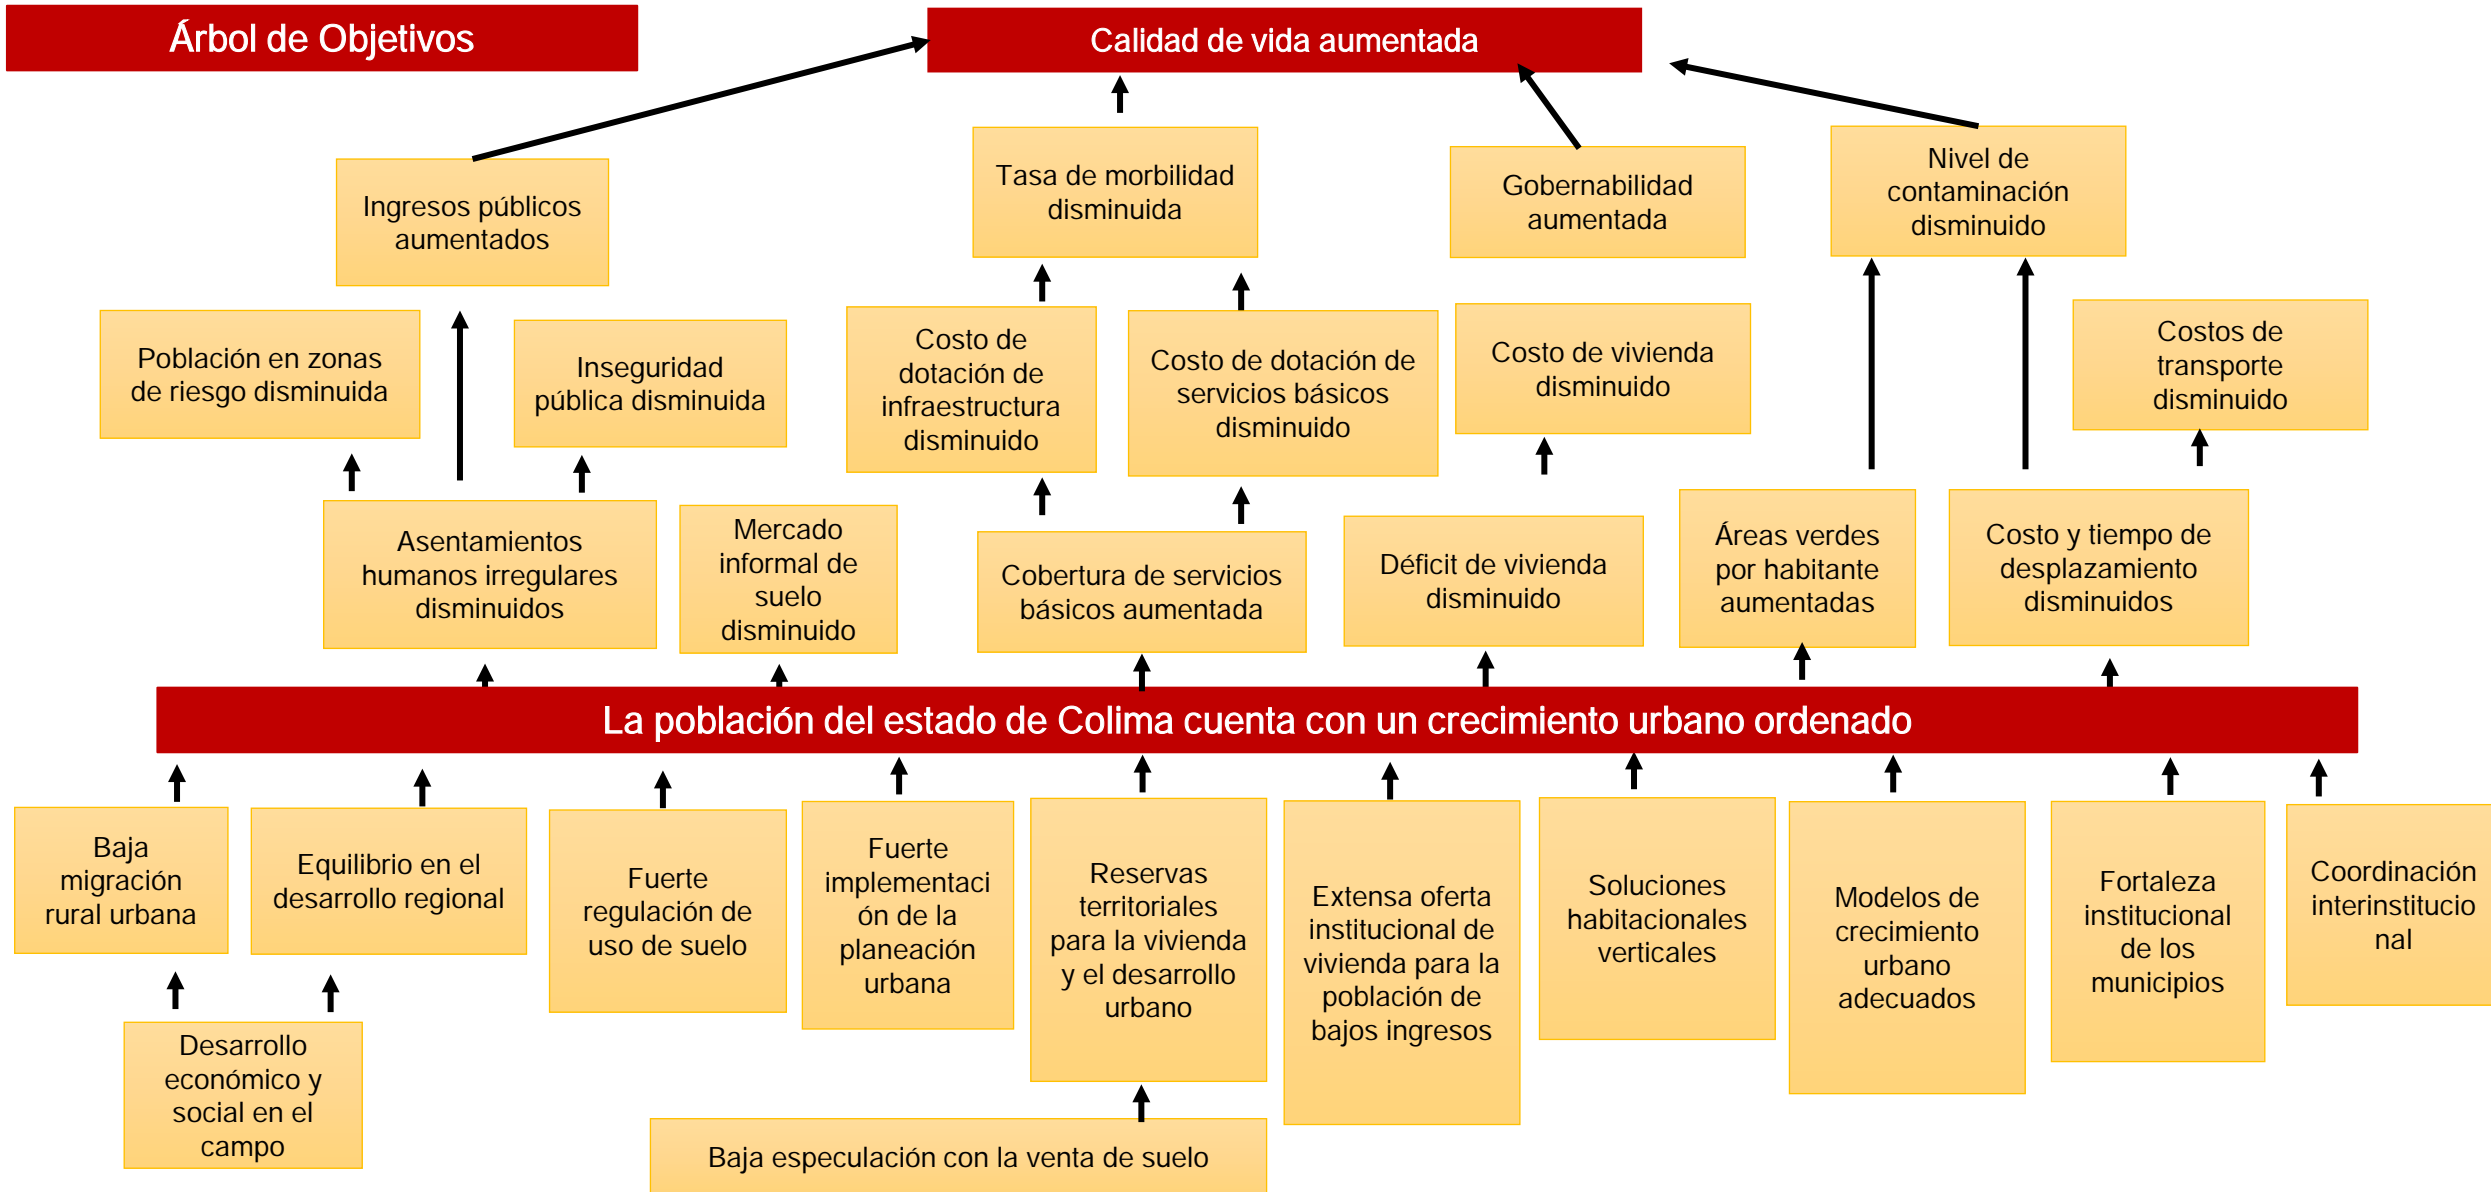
Árbol de Objetivos

Calidad de vida aumentada

Ingresos públicos aumentados

Tasa de morbilidad disminuida

Gobernabilidad aumentada

Nivel de contaminación disminuido

Población en zonas de riesgo disminuida

Inseguridad pública disminuida

Costo de dotación de infraestructura disminuido

Costo de dotación de servicios básicos disminuido

Costo de vivienda disminuido

Costos de transporte disminuido

Asentamientos humanos irregulares disminuidos

Mercado informal de suelo disminuido

Cobertura de servicios básicos aumentada

Déficit de vivienda disminuido

Áreas verdes por habitante aumentadas

Costo y tiempo de desplazamiento disminuidos

La población del estado de Colima cuenta con un crecimiento urbano ordenado

Baja migración rural urbana

Equilibrio en el desarrollo regional

Fuerte regulación de uso de suelo

Fuerte implementaci ón de la planeación urbana

Reservas territoriales para la vivienda y el desarrollo urbano

Extensa oferta institucional de vivienda para la población de bajos ingresos

Soluciones habitacionales verticales

Modelos de crecimiento urbano adecuados

Fortaleza institucional de los municipios

Coordinación interinstitucio nal

Desarrollo económico y social en el campo

Baja especulación con la venta de suelo